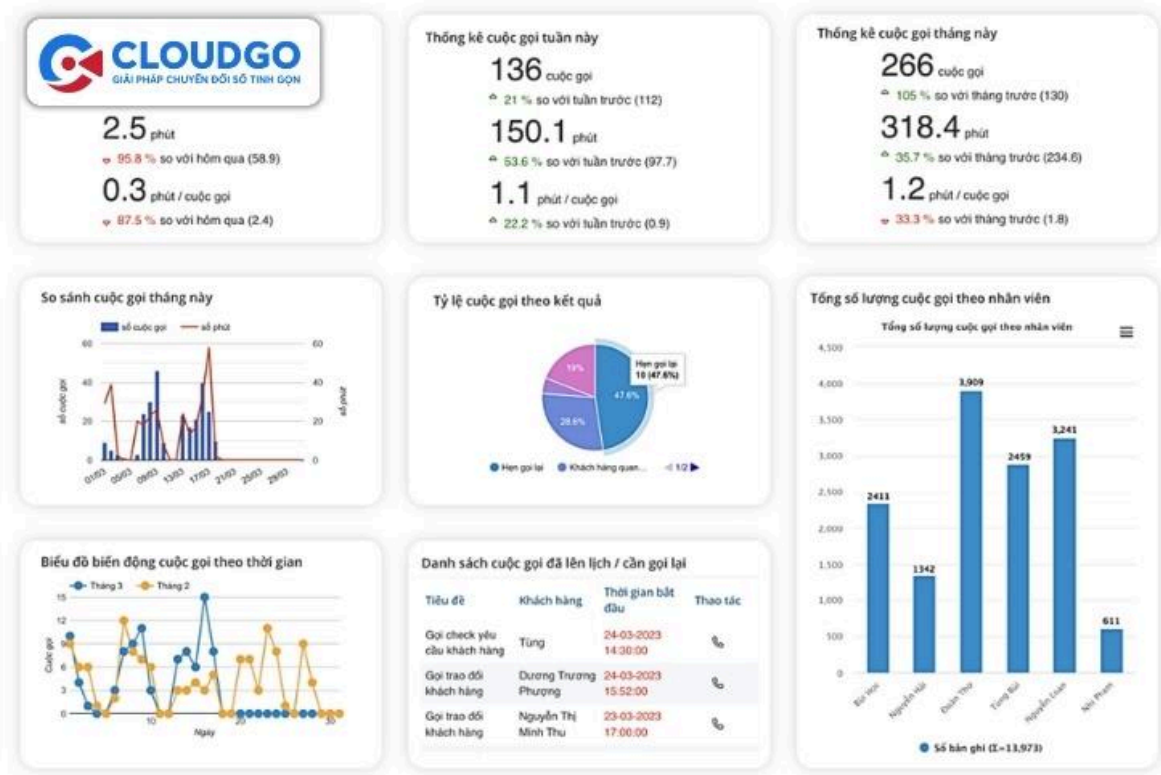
CLOUDGO
GIẢI PHÁP CHUYỂN ĐỔI SỐ TINH GỌN

2.5 phút
95.8 % so với hôm qua (58.9)
0.3 phút / cuộc gọi
87.5 % so với hôm qua (2.4)

Thống kê cuộc gọi tuần này
136 cuộc gọi
21 % so với tuần trước (112)
150.1 phút
53.6 % so với tuần trước (97.7)
1.1 phút / cuộc gọi
22.2 % so với tuần trước (0.9)

Thống kê cuộc gọi tháng này
266 cuộc gọi
105 % so với tháng trước (130)
318.4 phút
35.7 % so với tháng trước (234.6)
1.2 phút / cuộc gọi
33.3 % so với tháng trước (1.8)

So sánh cuộc gọi tháng này
số cuộc gọi
số phút
60 40 20 0
số cuộc gọi
số phút
01/03 05/03 09/03 13/03 17/03 21/03 25/03 29/03

Tỷ lệ cuộc gọi theo kết quả
Hẹn gọi lại
10 (47.6%)
19%
28.6%
47.6%
Hẹn gọi lại
Khách hàng quan...
1/2

Tổng số lượng cuộc gọi theo nhân viên
Tổng số lượng cuộc gọi theo nhân viên
4,500 4,000 3,500 3,000 2,500 2,000 1,500 1,000 500 0
2411
1342
3,909
2459
3,241
611
Bùi Hội
Nguyễn Hải
Đoàn Thư
Tùng Bùi
Nguyễn Loan
Nhi Phạm
Số bản ghi (Σ=13,973)

Biểu đồ biến động cuộc gọi theo thời gian
Tháng 3
Tháng 2
15 12 9 6 3 0
Cuộc gọi
10 20 30
Ngày

Danh sách cuộc gọi đã lên lịch / cần gọi lại

| Tiêu đề | Khách hàng | Thời gian bắt đầu | Thao tác |
|---|---|---|---|
| Gọi check yêu cầu khách hàng | Tùng | 24-03-2023 14:30:00 | |
| Gọi trao đổi khách hàng | Dương Trương Phượng | 24-03-2023 15:52:00 | |
| Gọi trao đổi khách hàng | Nguyễn Thị Minh Thu | 23-03-2023 17:00:00 | |